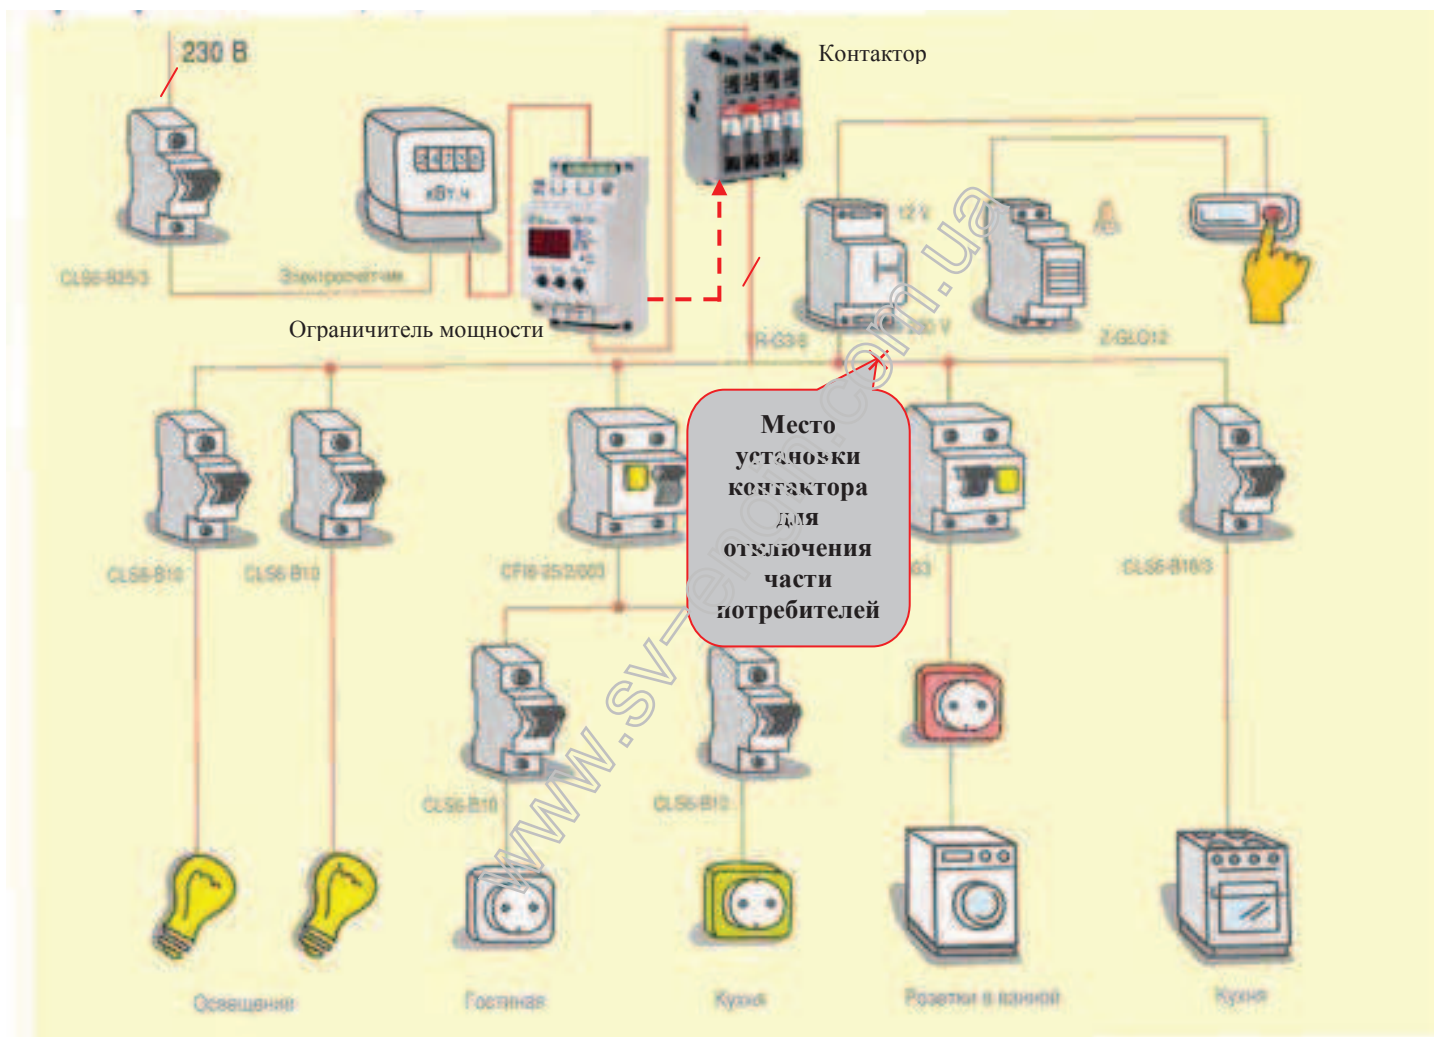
230 В

Контактор

кВт.ч

12 V

CLS6-B25/3

Электросчетчик

Ограничитель мощности

TR-G3/8

230 V

Z-GLO12

Место установки контактора для отключения части потребителей

CLS6-B10

CLS6 B10

CFI6-25/2/003

G3

CLS6-B16/3

CLS6-B10

CLS6-B10

Освещение

Гостиная

Кухня

Розетки в ванной

Кухня

www.sv-ener.com.ua